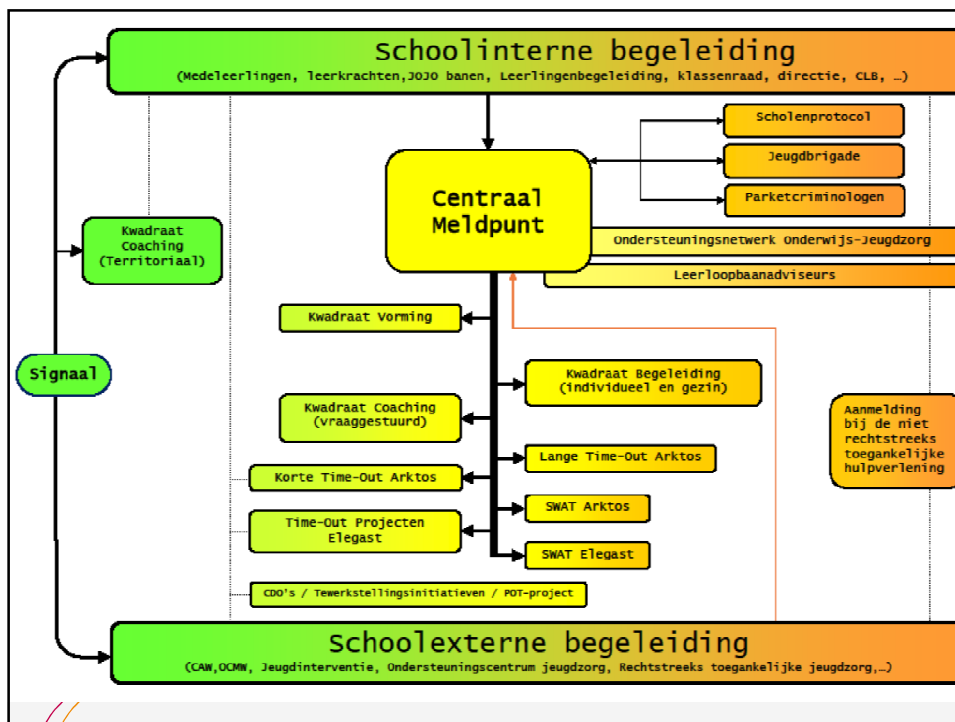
Schoolinterne begeleiding
(Medeleerlingen, leerkrachten,JOJO banen, Leerlingenbegeleiding, klassenraad, directie, CLB, …)

Scholenprotocol

Jeugdbrigade

Parketcriminologen

Centraal Meldpunt

Ondersteuningsnetwerk Onderwijs-Jeugdzorg

Leerloopbaanadviseurs

Kwadraat Coaching (Territoriaal)

Signaal

Kwadraat Vorming

Kwadraat Begeleiding (individueel en gezin)

Kwadraat Coaching (vraaggestuurd)

Aanmelding bij de niet rechtstreeks toegankelijke hulpverlening

Korte Time-Out Arktos

Lange Time-Out Arktos

SWAT Arktos

Time-Out Projecten Elegast

SWAT Elegast

CDO's / Tewerkstellingsinitiatieven / POT-project

Schoolexterne begeleiding
(CAW,OCMW, Jeugdinterventie, Ondersteuningscentrum jeugdzorg, Rechtstreeks toegankelijke jeugdzorg,…)